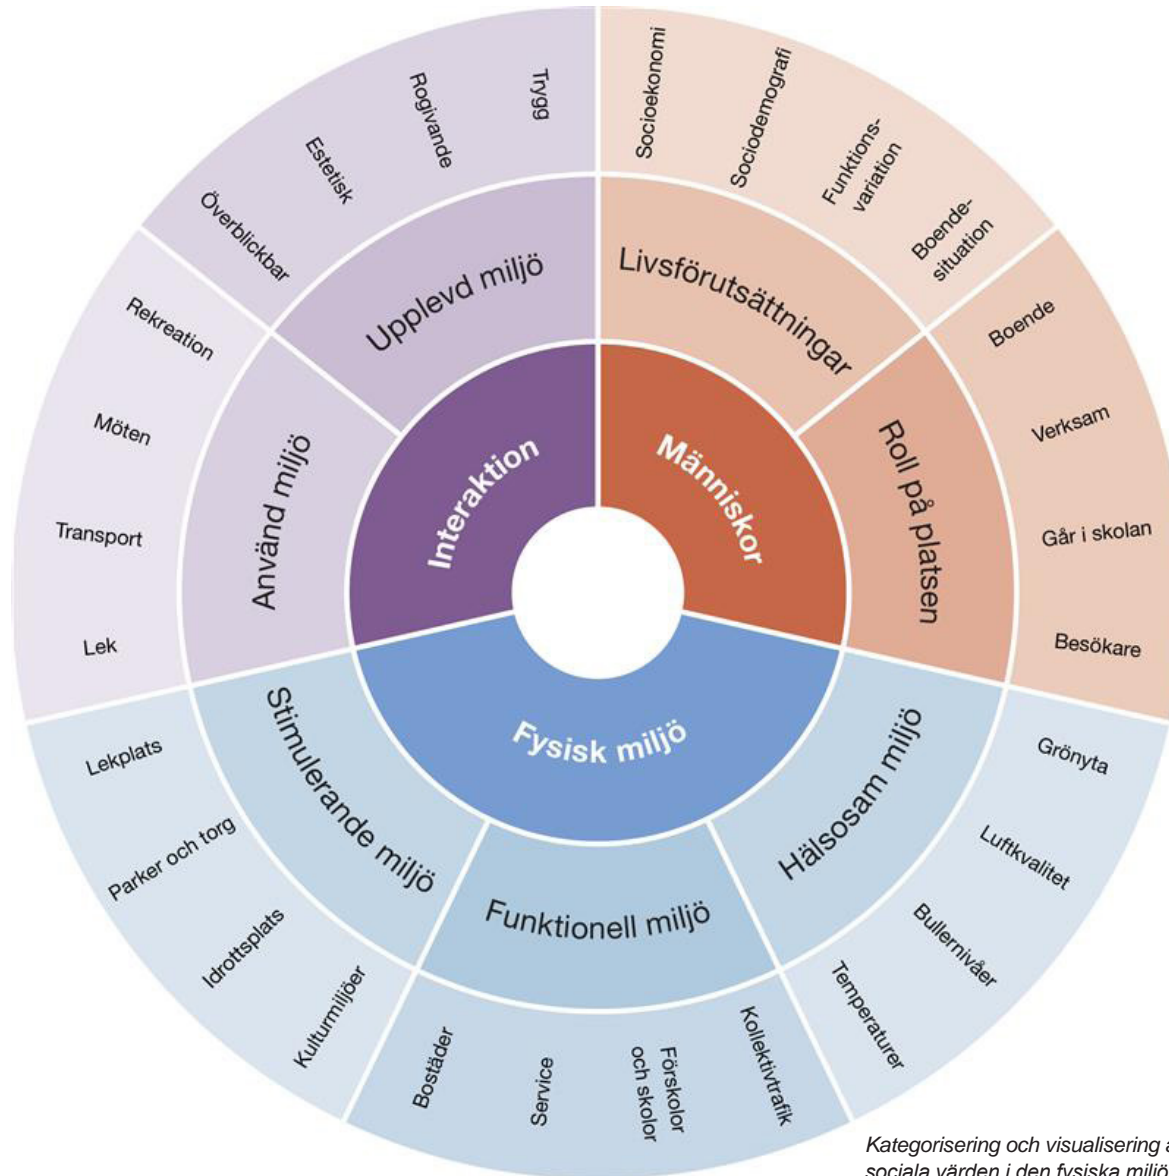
Interaktion

Människor

Fysisk miljö

Upplevd miljö

Överblickbar

Estetisk

Rogivande

Trygg

Använd miljö

Rekreation

Möten

Transport

Lek

Livsförutsättningar

Socioekonomi

Sociodemografi

Funktionsvariation

Boendesituation

Roll på platsen

Boende

Verksam

Går i skolan

Besökare

Stimulerande miljö

Lekplats

Parker och torg

Idrottsplats

Kulturmiljöer

Funktionell miljö

Bostäder

Service

Förskolor och skolor

Kollektivtrafik

Hälsosam miljö

Grönyta

Luftkvalitet

Bullernivåer

Temperaturer

Kategorisering och visualisering a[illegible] sociala värden i den fysiska miljö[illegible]